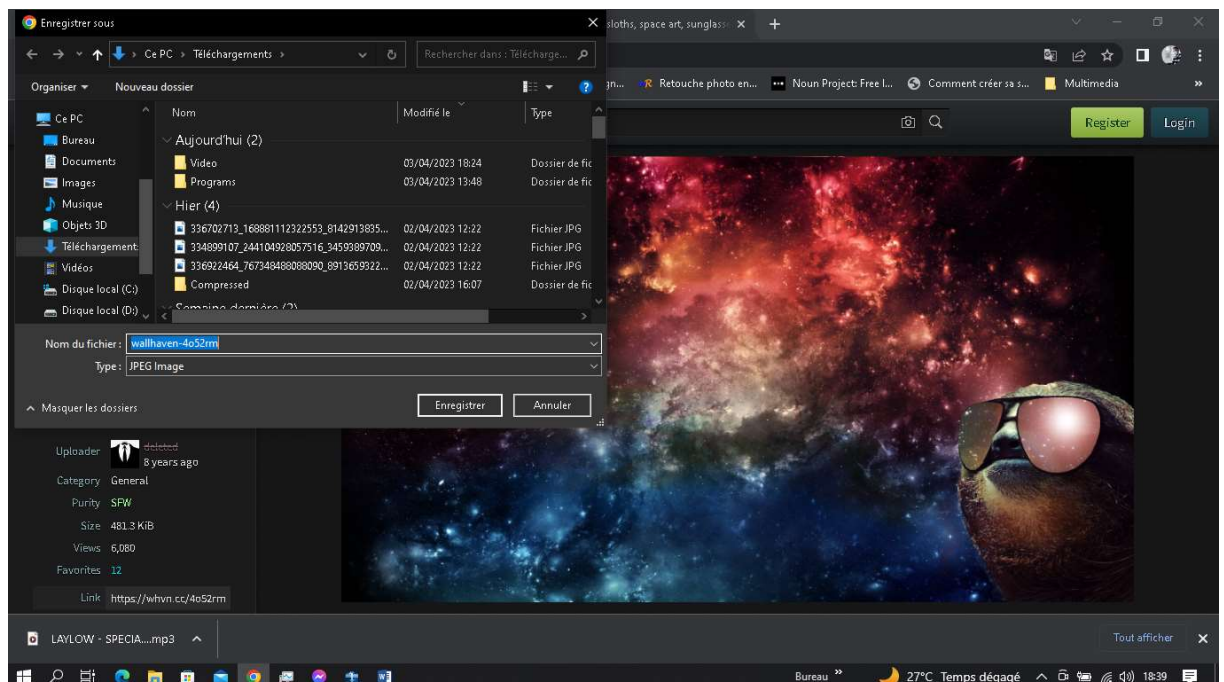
Enregistrer sous

Ce PC › Téléchargements ›

Rechercher dans : Télécharge...

Organiser ▾ Nouveau dossier

Ce PC
Bureau
Documents
Images
Musique
Objets 3D
Téléchargement
Vidéos
Disque local (C:)
Disque local (D:)

| Nom | Modifié le | Type |
|---|---|---|
| Aujourd'hui (2) | | |
| Video | 03/04/2023 18:24 | Dossier de fic |
| Programs | 03/04/2023 13:48 | Dossier de fic |
| Hier (4) | | |
| 336702713_168881112322553_8142913835... | 02/04/2023 12:22 | Fichier JPG |
| 334899107_244104928057516_3459389709... | 02/04/2023 12:22 | Fichier JPG |
| 336922464_767348488088090_8913659322... | 02/04/2023 12:22 | Fichier JPG |
| Compressed | 02/04/2023 16:07 | Dossier de fic |

Nom du fichier : wallhaven-4o52rm

Type : JPEG Image

Masquer les dossiers

Enregistrer Annuler

sloths, space art, sunglass ×

Retouche photo en... Noun Project: Free I... Comment créer sa s... Multimedia

Register Login

Uploader deleted 8 years ago
Category General
Purity SFW
Size 481.3 KiB
Views 6,080
Favorites 12
Link https://whvn.cc/4o52rm

LAYLOW - SPECIA....mp3

Tout afficher

Bureau 27°C Temps dégagé 18:39